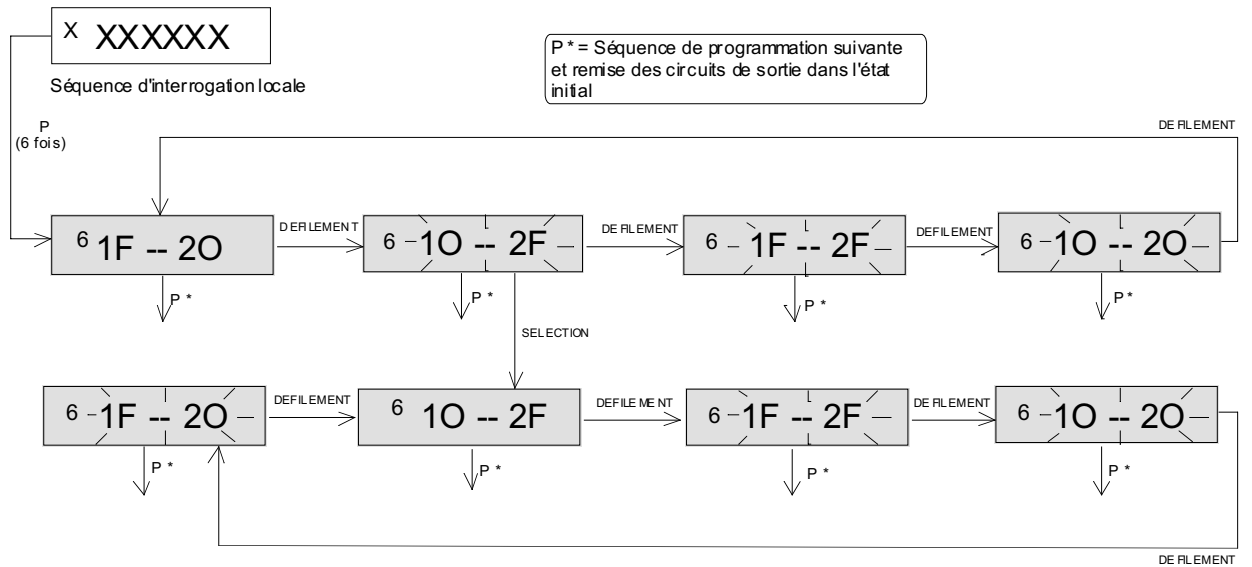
X XXXXXX

Séquence d'interrogation locale

P * = Séquence de programmation suivante et remise des circuits de sortie dans l'état initial

P
(6 fois)

DEFILEMENT

6 1F -- 2O

DEFILEMENT

6 1O -- 2F

DEFILEMENT

6 1F -- 2F

DEFILEMENT

6 1O -- 2O

P *

P *

P *

P *

SELECTION

6 1F -- 2O

DEFILEMENT

6 1O -- 2F

DEFILEMENT

6 1F -- 2F

DEFILEMENT

6 1O -- 2O

P *

P *

P *

P *

DEFILEMENT